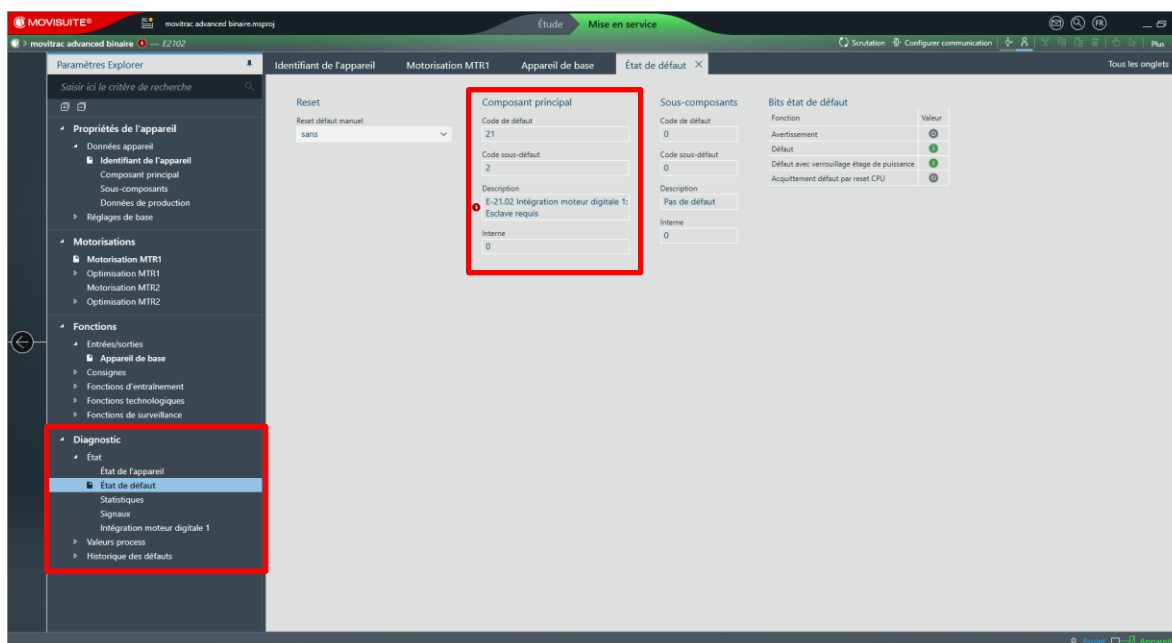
MOVISUITE®
movitrac advanced binaire.msproj
Étude
Mise en service
FR
movitrac advanced binaire — E2102
Scrutation
Configurer communication
Plus

Paramètres Explorer
Saisir ici le critère de recherche

Propriétés de l'appareil
Données appareil
Identifiant de l'appareil
Composant principal
Sous-composants
Données de production
Réglages de base

Motorisations
Motorisation MTR1
Optimisation MTR1
Motorisation MTR2
Optimisation MTR2

Fonctions
Entrées/sorties
Appareil de base
Consignes
Fonctions d'entraînement
Fonctions technologiques
Fonctions de surveillance

Diagnostic
État
État de l'appareil
État de défaut
Statistiques
Signaux
Intégration moteur digitale 1
Valeurs process
Historique des défauts

Identifiant de l'appareil
Motorisation MTR1
Appareil de base
État de défaut
Tous les onglets

Reset
Reset défaut manuel
sans

Composant principal
Code de défaut
21
Code sous-défaut
2
Description
E-21.02 Intégration moteur digitale 1: Esclave requis
Interne
0

Sous-composants
Code de défaut
0
Code sous-défaut
0
Description
Pas de défaut
Interne
0

Bits état de défaut
| Fonction | Valeur |
|---|---|
| Avertissement | |
| Défaut | |
| Défaut avec verrouillage étage de puissance | |
| Acquittement défaut par reset CPU | |

Projet
Appareil